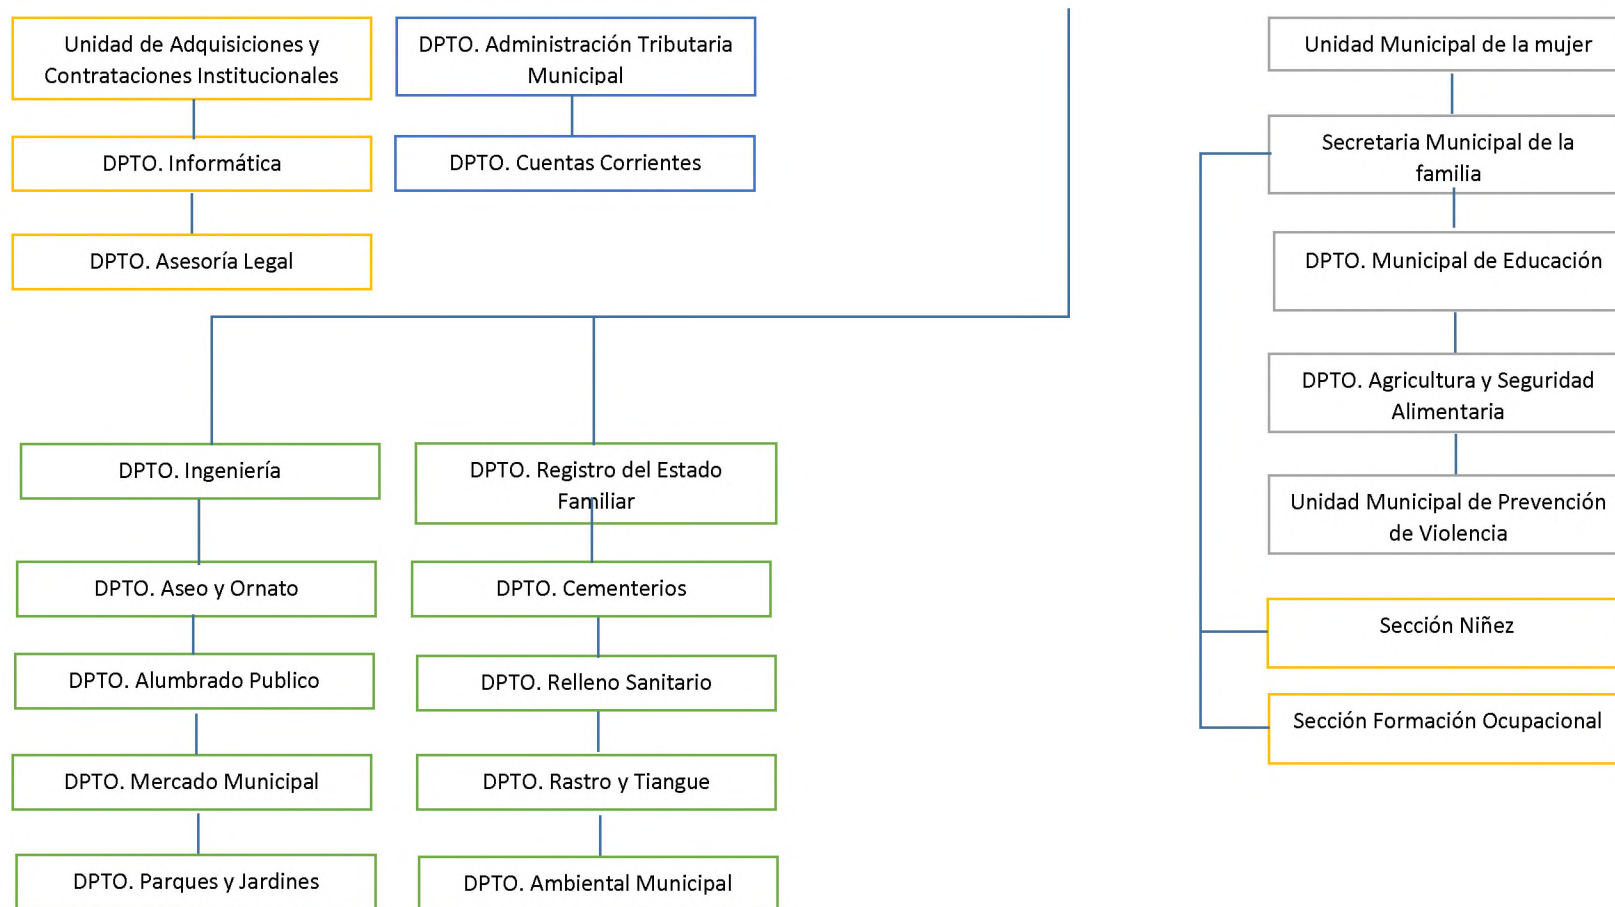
Unidad de Adquisiciones y Contrataciones Institucionales

DPTO. Informática

DPTO. Asesoría Legal

DPTO. Administración Tributaria Municipal

DPTO. Cuentas Corrientes

Unidad Municipal de la mujer

Secretaria Municipal de la familia

DPTO. Municipal de Educación

DPTO. Agricultura y Seguridad Alimentaria

Unidad Municipal de Prevención de Violencia

Sección Niñez

Sección Formación Ocupacional

DPTO. Ingeniería

DPTO. Aseo y Ornato

DPTO. Alumbrado Publico

DPTO. Mercado Municipal

DPTO. Parques y Jardines

DPTO. Registro del Estado Familiar

DPTO. Cementerios

DPTO. Relleno Sanitario

DPTO. Rastro y Tiangue

DPTO. Ambiental Municipal